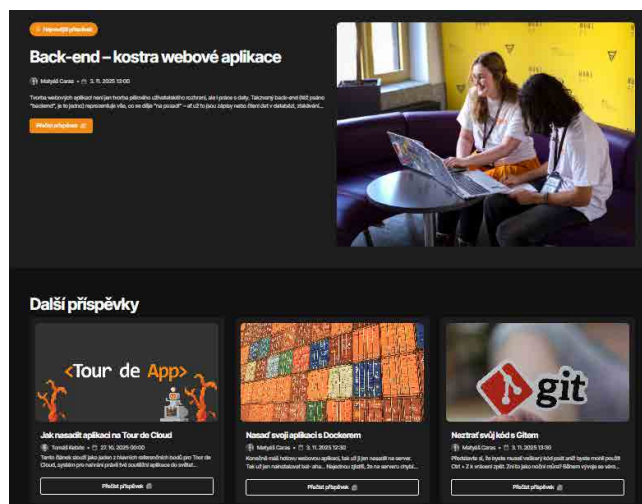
Nejnovější příspěvek

Back-end – kostra webové aplikace

Matyáš Caras • 3. 11. 2025 13:00

Tvorba webových aplikací není jen tvorba pěkného uživatelského rozhraní, ale i práce s daty. Takzvaný back-end (též psáno "backend", je to jedno) reprezentuje vše, co se děje "na pozadí" – ať už to jsou zápisy nebo čtení dat v databázi, zpracování...

Přečíst příspěvek

Další příspěvky

<Tour de App>

Jak nasadit aplikaci na Tour de Cloud

Tomáš Kebrle • 27. 10. 2025 00:00

Tento článek slouží jako jeden z hlavních referenčních bodů pro Tour de Cloud, systém pro nasazení právě tvé soutěžní aplikace do světa!...

Přečíst příspěvek

Nasaď svoji aplikaci s Dockerem

Matyáš Caras • 3. 11. 2025 12:30

Konečně máš hotovou webovou aplikaci, teď už ji jen nasadit na server. Tak už jen nainstaluješ tadt- aha... Najednou zjistíš, že na serveru chybí...

Přečíst příspěvek

git

Neztrať svůj kód s Gitem

Matyáš Caras • 3. 11. 2025 13:30

Představte si, že byste museli veškerý kód psát aniž byste mohli použít Ctrl + Z k vrácení zpět. Zní to jako noční můra? Běžném vývoji se velmi...

Přečíst příspěvek